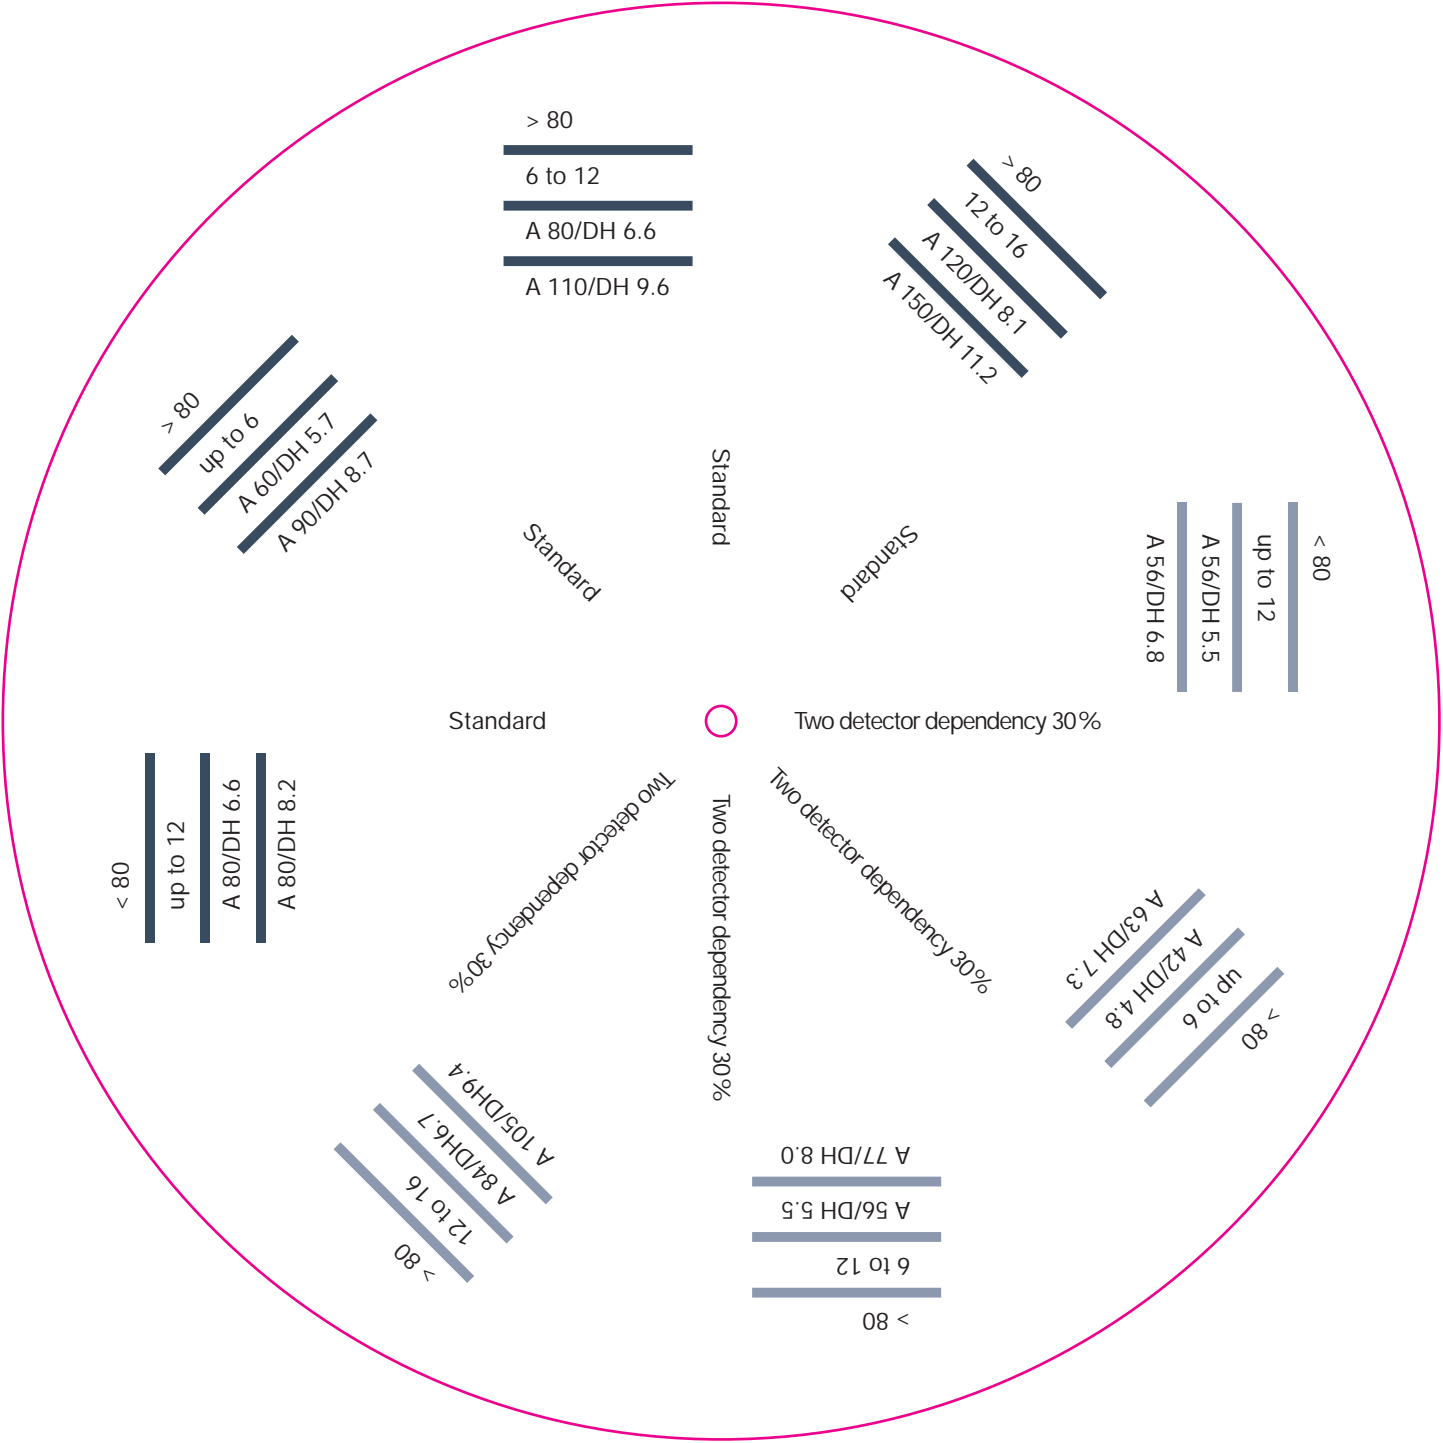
> 80
6 to 12
A 80/DH 6.6
A 110/DH 9.6

> 80
12 to 16
A 120/DH 8.1
A 150/DH 11.2

> 80
up to 6
A 60/DH 5.7
A 90/DH 8.7

Standard

Standard

Standard

< 80
up to 12
A 56/DH 5.5
A 56/DH 6.8

Standard

Two detector dependency 30%

< 80
up to 12
A 80/DH 6.6
A 80/DH 8.2

Two detector dependency 30%

Two detector dependency 30%

Two detector dependency 30%

A 63/DH 7.3
A 42/DH 4.8
up to 6
> 80

A 105/DH9.4
A 84/DH6.7
12 to 16
> 80

A 77/DH 8.0
A 56/DH 5.5
6 to 12
> 80